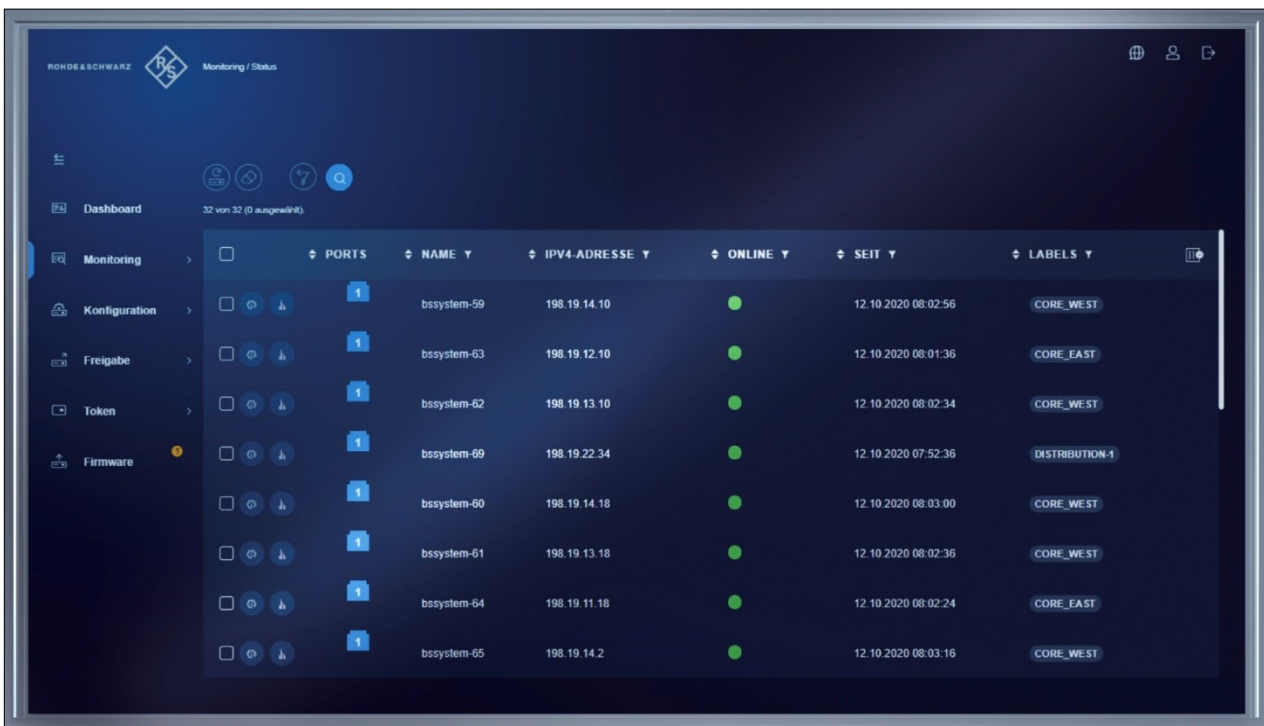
ROHDE&SCHWARZ Monitoring / Status

Dashboard
Monitoring
Konfiguration
Freigabe
Token
Firmware

32 von 32 (0 ausgewählt).

| | PORTS | NAME | IPV4-ADRESSE | ONLINE | SEIT | LABELS |
|---|---|---|---|---|---|---|
| | 1 | bssystem-59 | 198.19.14.10 | | 12.10.2020 08:02:56 | CORE_WEST |
| | 1 | bssystem-63 | 198.19.12.10 | | 12.10.2020 08:01:36 | CORE_EAST |
| | 1 | bssystem-62 | 198.19.13.10 | | 12.10.2020 08:02:34 | CORE_WEST |
| | 1 | bssystem-69 | 198.19.22.34 | | 12.10.2020 07:52:36 | DISTRIBUTION-1 |
| | 1 | bssystem-60 | 198.19.14.18 | | 12.10.2020 08:03:00 | CORE_WEST |
| | 1 | bssystem-61 | 198.19.13.18 | | 12.10.2020 08:02:36 | CORE_WEST |
| | 1 | bssystem-64 | 198.19.11.18 | | 12.10.2020 08:02:24 | CORE_EAST |
| | 1 | bssystem-65 | 198.19.14.2 | | 12.10.2020 08:03:16 | CORE_WEST |